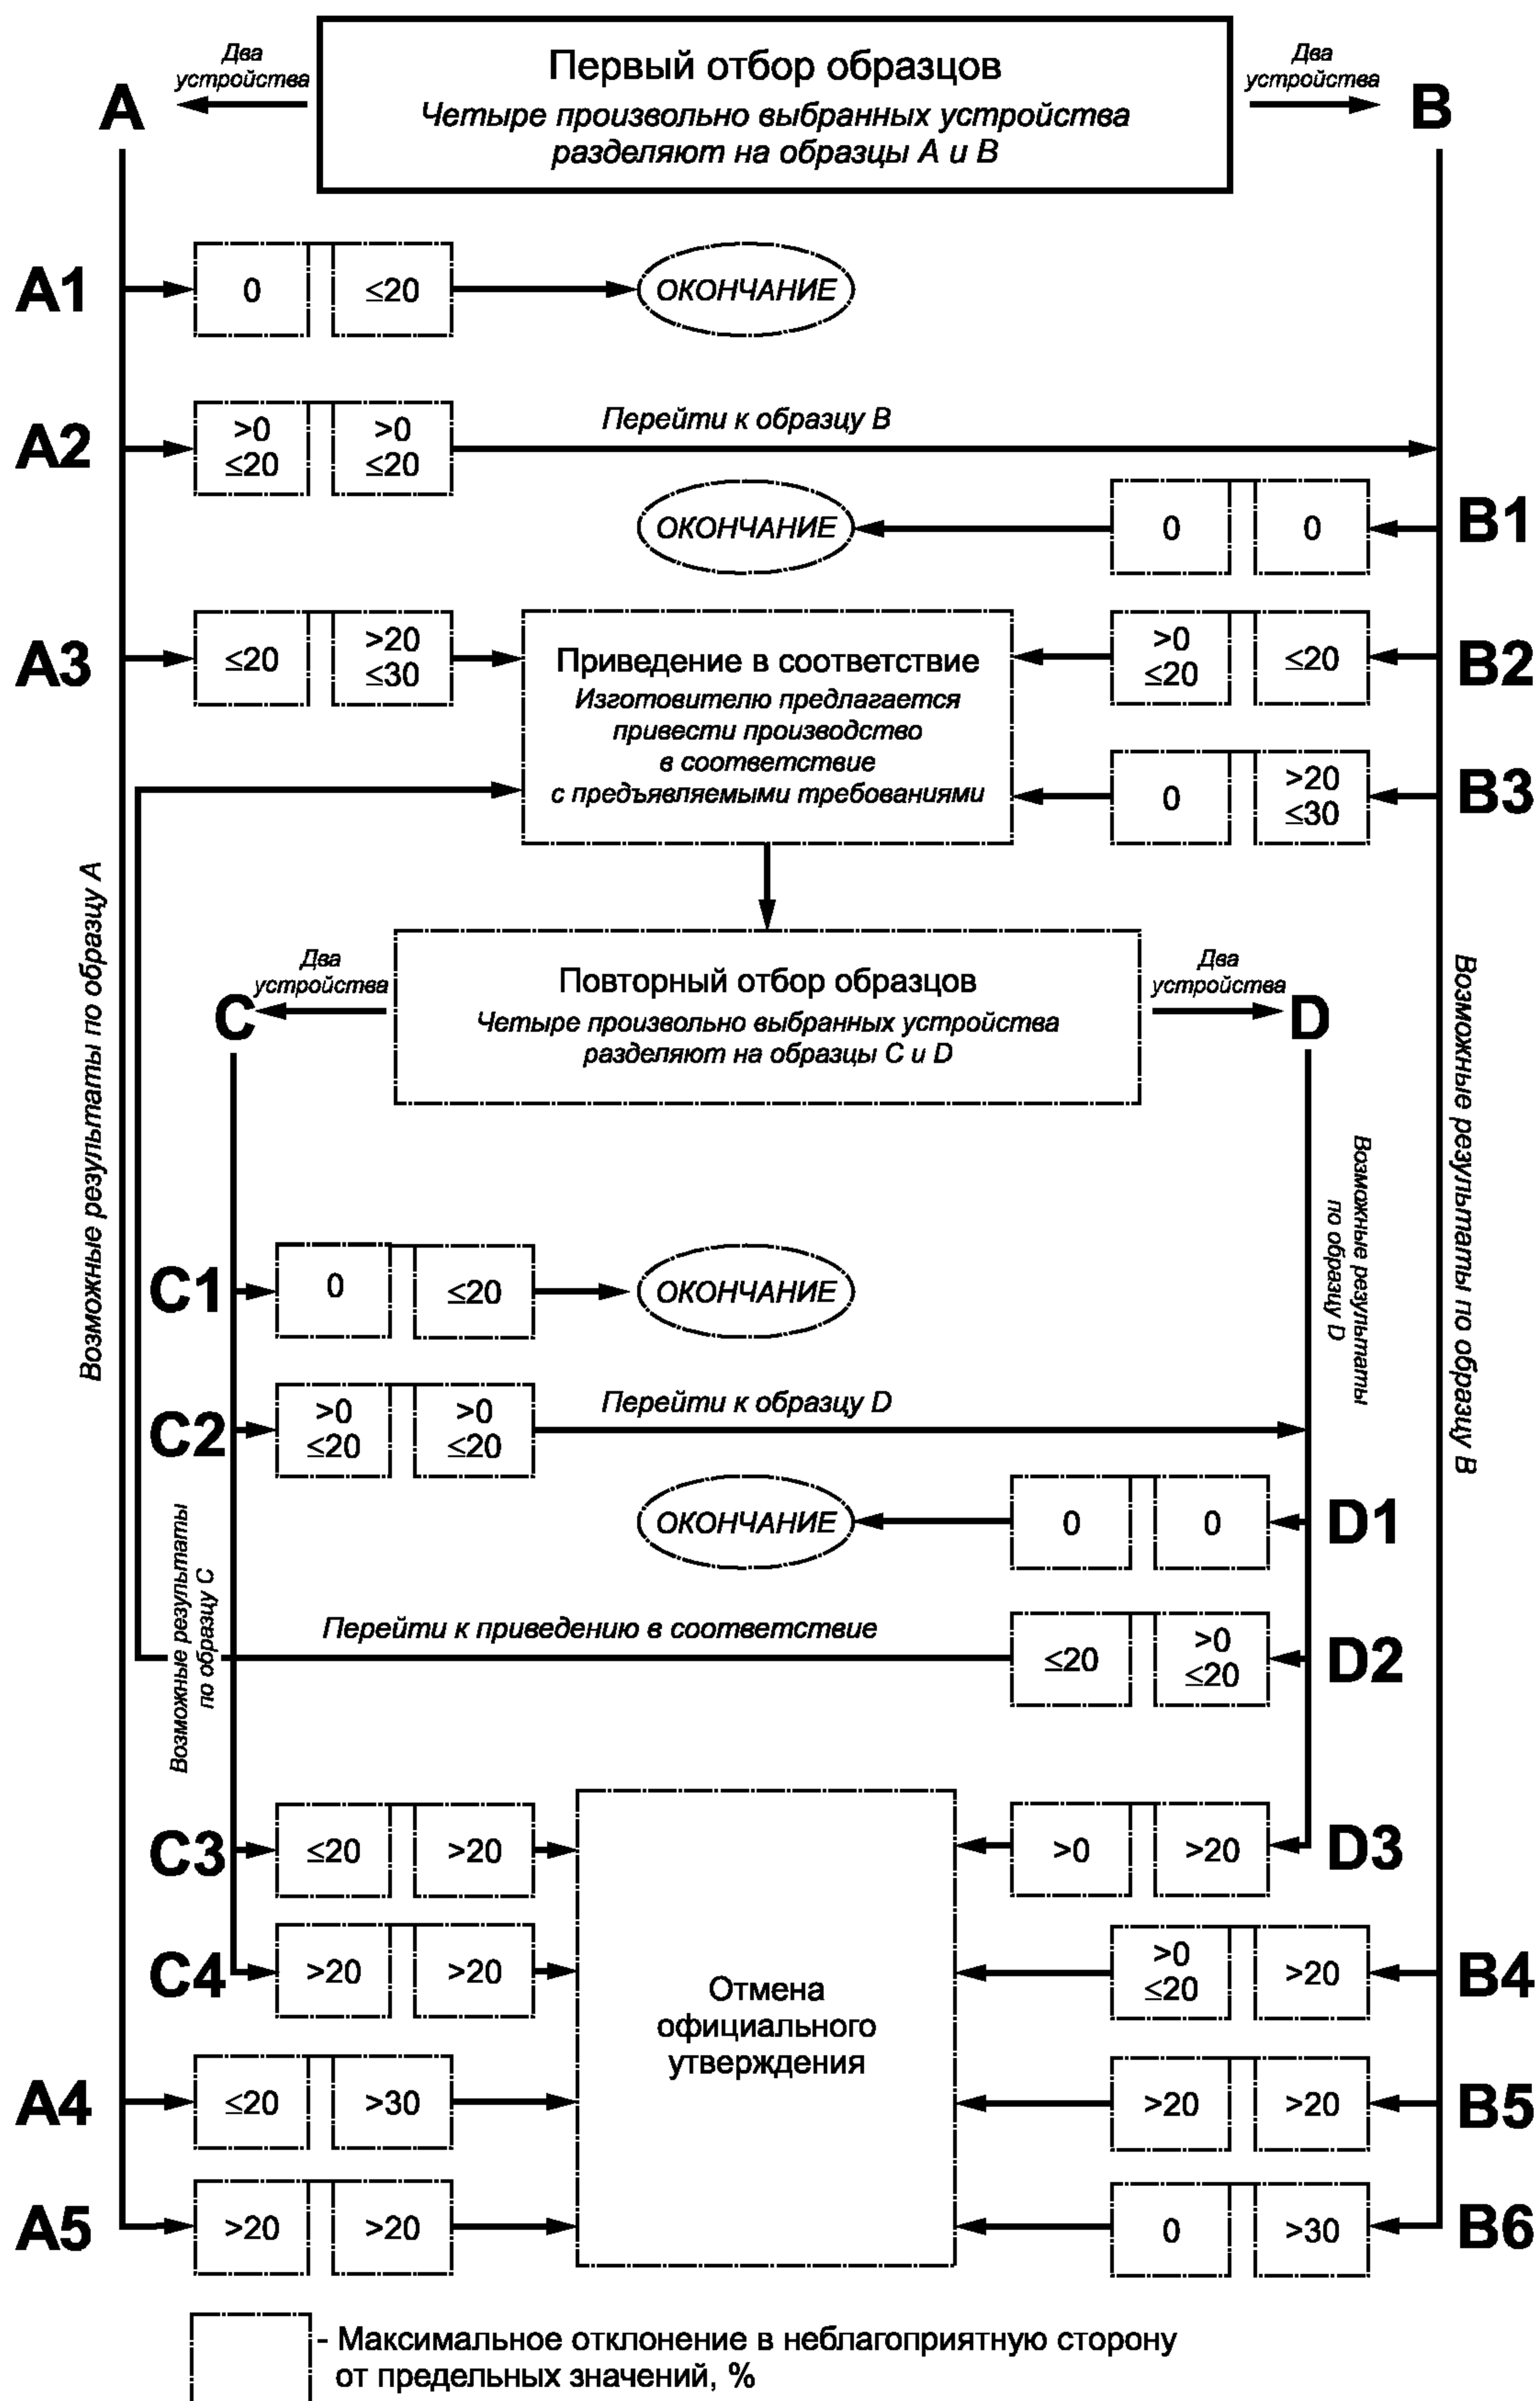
Два устройства
A

Первый отбор образцов
Четыре произвольно выбранных устройства разделяют на образцы A и B

Два устройства
B

A1
0
≤20
ОКОНЧАНИЕ

A2
>0 ≤20
>0 ≤20
Перейти к образцу B

ОКОНЧАНИЕ
0
0
B1

A3
≤20
>20 ≤30

Приведение в соответствие
Изготовителю предлагается привести производство в соответствие с предъявляемыми требованиями

>0 ≤20
≤20
B2

0
>20 ≤30
B3

Возможные результаты по образцу A

Два устройства
C

Повторный отбор образцов
Четыре произвольно выбранных устройства разделяют на образцы C и D

Два устройства
D

Возможные результаты по образцу B

Возможные результаты по образцу D

C1
0
≤20
ОКОНЧАНИЕ

C2
>0 ≤20
>0 ≤20
Перейти к образцу D

ОКОНЧАНИЕ
0
0
D1

Возможные результаты по образцу C

Перейти к приведению в соответствие
≤20
>0 ≤20
D2

C3
≤20
>20

>0
>20
D3

C4
>20
>20

Отмена официального утверждения

>0 ≤20
>20
B4

A4
≤20
>30

>20
>20
B5

A5
>20
>20

0
>30
B6

- Максимальное отклонение в неблагоприятную сторону от предельных значений, %